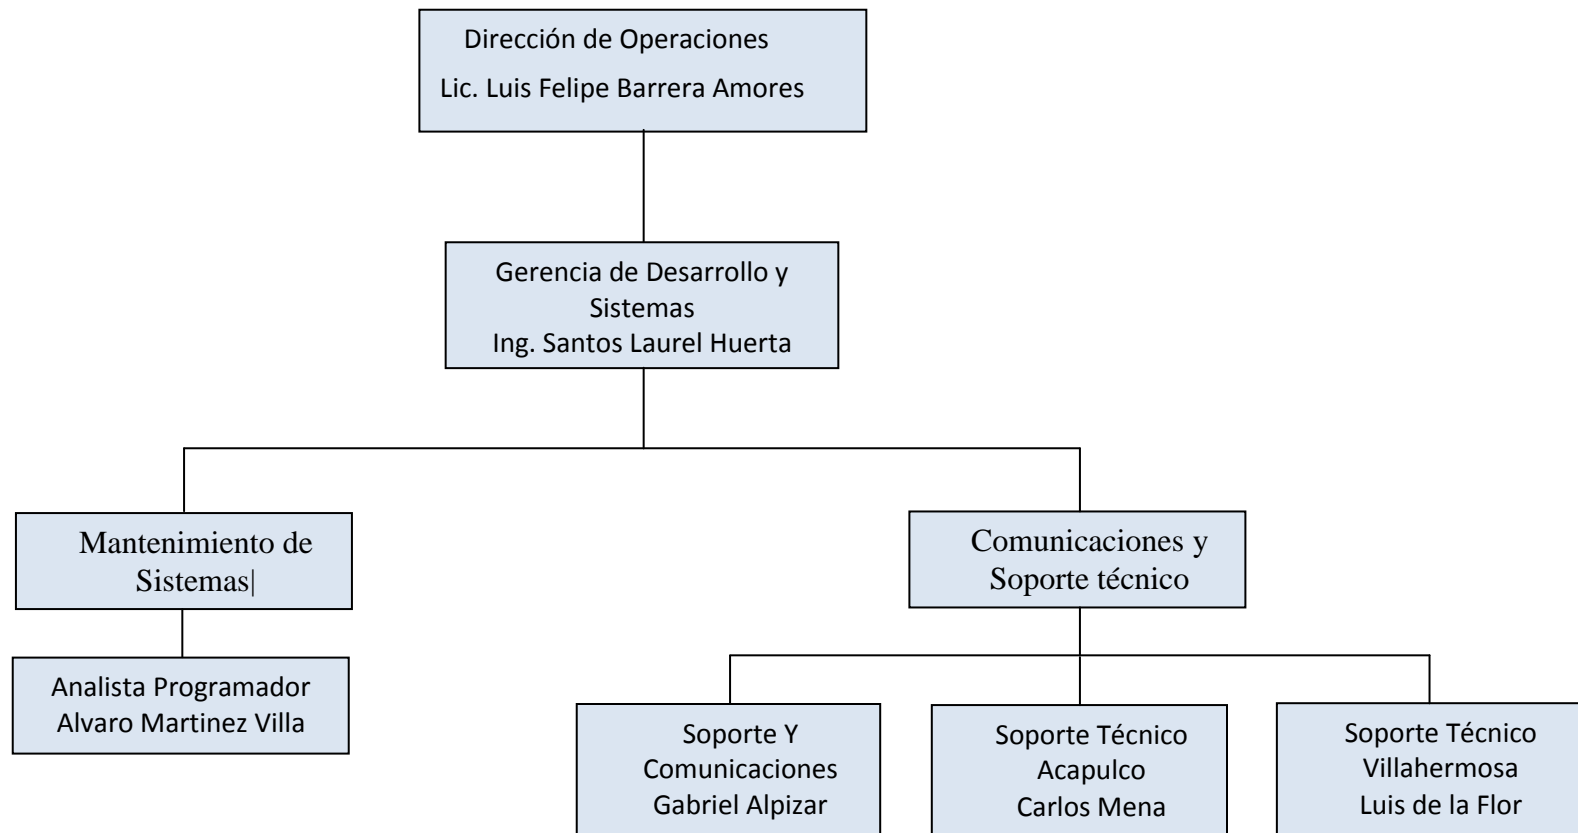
Dirección de Operaciones
Lic. Luis Felipe Barrera Amores

Gerencia de Desarrollo y Sistemas
Ing. Santos Laurel Huerta

Mantenimiento de Sistemas|

Analista Programador
Alvaro Martinez Villa

Comunicaciones y Soporte técnico

Soporte Y Comunicaciones
Gabriel Alpizar

Soporte Técnico
Acapulco
Carlos Mena

Soporte Técnico
Villahermosa
Luis de la Flor